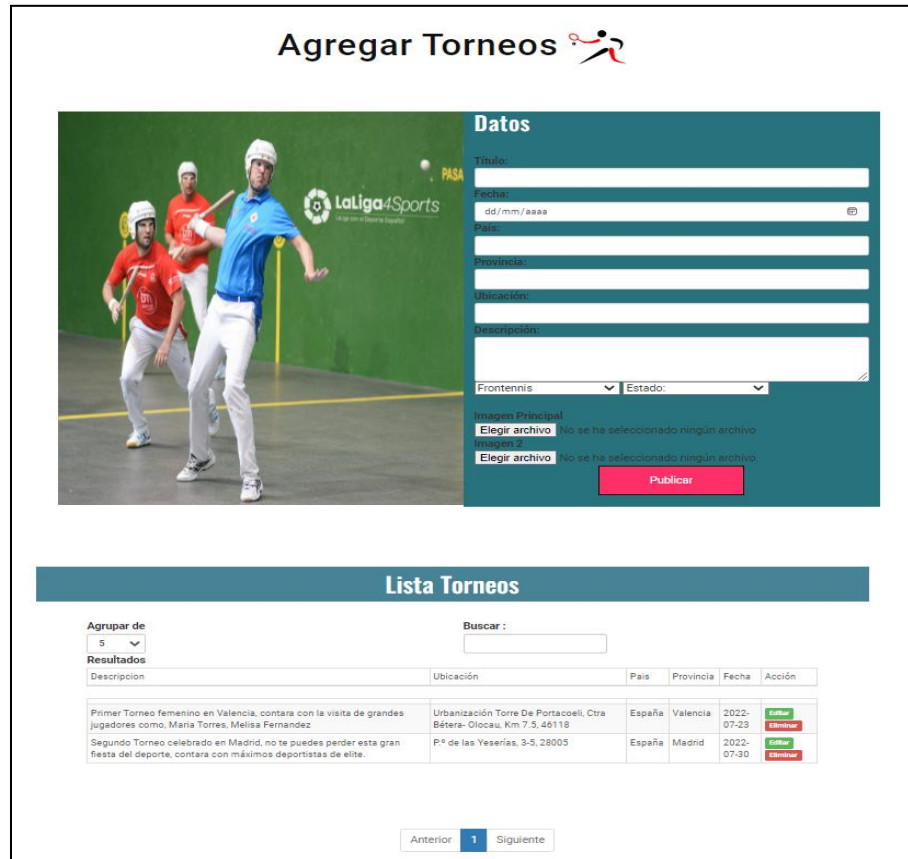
Agregar Torneos

LaLiga4Sports

PASA

Datos

Título:

Fecha:

dd/mm/aaaa

País:

Provincia:

Ubicación:

Descripción:

Frontennis

Estado:

Imagen Principal

Elegir archivo No se ha seleccionado ningún archivo

Imagen 2

Elegir archivo No se ha seleccionado ningún archivo

Publicar

Lista Torneos

Agrupar de

5

Buscar :

Resultados

| Descripcion | Ubicación | Pais | Provincia | Fecha | Acción |
|---|---|---|---|---|---|
| Primer Torneo femenino en Valencia, contara con la visita de grandes jugadores como, Maria Torres, Melisa Fernandez | Urbanización Torre De Portacoeli, Ctra Bétera- Olocau, Km 7.5, 46118 | España | Valencia | 2022-07-23 | Editar Eliminar |
| Segundo Torneo celebrado en Madrid, no te puedes perder esta gran fiesta del deporte, contara con máximos deportistas de elite. | P.º de las Yeserías, 3-5, 28005 | España | Madrid | 2022-07-30 | Editar Eliminar |

Anterior 1 Siguiente